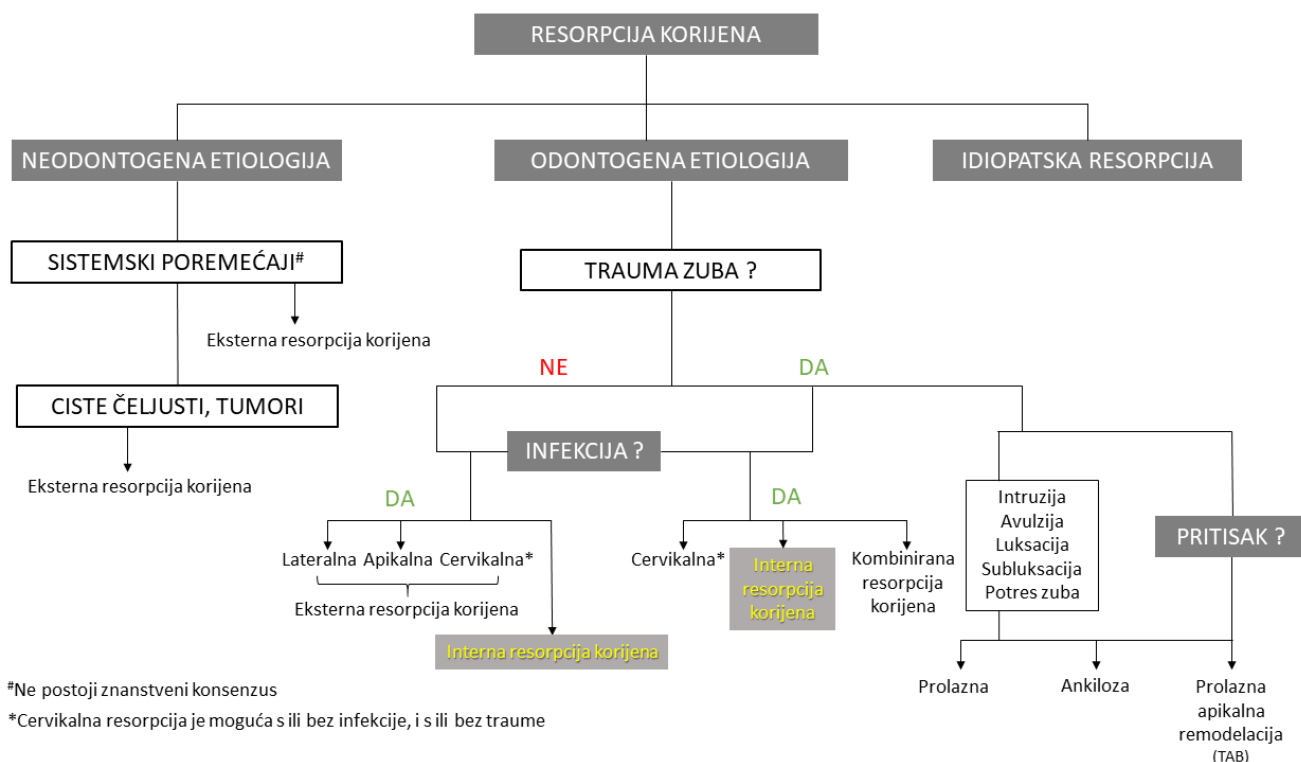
RESORPCIJA KORIJENA

NEODONTOGENA ETIOLOGIJA

ODONTOGENA ETIOLOGIJA

IDIOPATSKA RESORPCIJA

SISTEMSKI POREMEĆAJI#

Eksterna resorpcija korijena

CISTE ČELJUSTI, TUMORI

Eksterna resorpcija korijena

TRAUMA ZUBA ?

NE

DA

INFEKCIJA ?

DA

Lateralna Apikalna Cervikalna*

Eksterna resorpcija korijena

Interna resorpcija korijena

DA

Cervikalna*

Interna resorpcija korijena

Kombinirana resorpcija korijena

Intruzija
Avulzija
Luksacija
Subluksacija
Potres zuba

PRITISAK ?

Prolazna

Ankiloza

Prolazna apikalna remodelacija (TAB)

#Ne postoji znanstveni konsenzus

*Cervikalna resorpcija je moguća s ili bez infekcije, i s ili bez traume